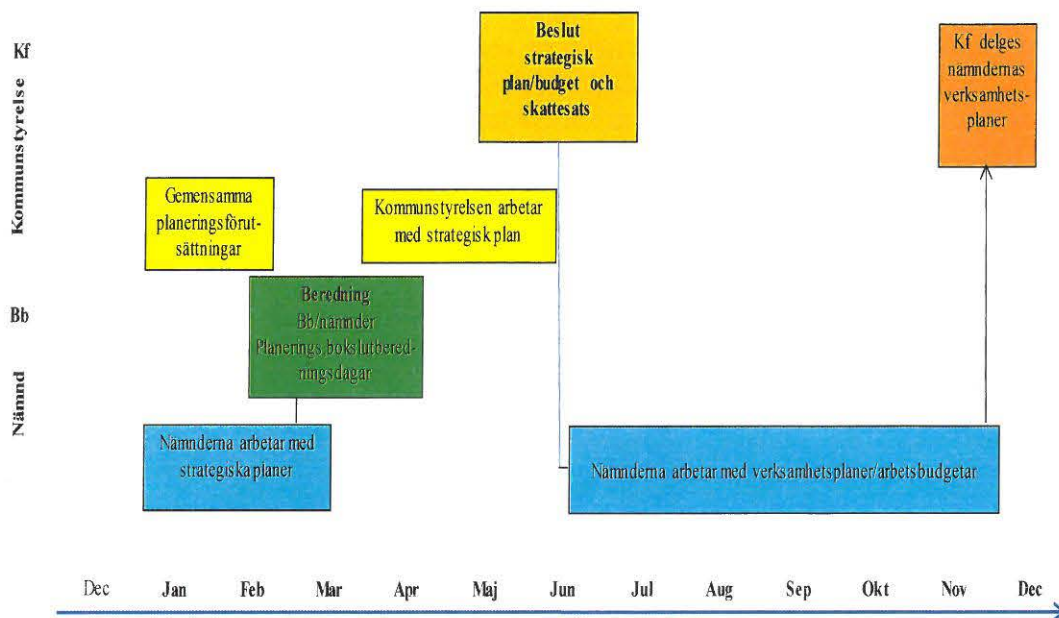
Kf

Kommunstyrelse

Bb

Nämnd

Beslut strategisk plan/budget och skattesats

Kf delges nämndernas verksamhetsplaner

Gemensamma planeringsförutsättningar

Kommunstyrelsen arbetar med strategisk plan

Beredning Bb/nämnder Planerings,bokslutberedningsdagar

Nämnderna arbetar med strategiska planer

Nämnderna arbetar med verksamhetsplaner/arbetsbudgetar

Dec Jan Feb Mar Apr Maj Jun Jul Aug Sep Okt Nov Dec